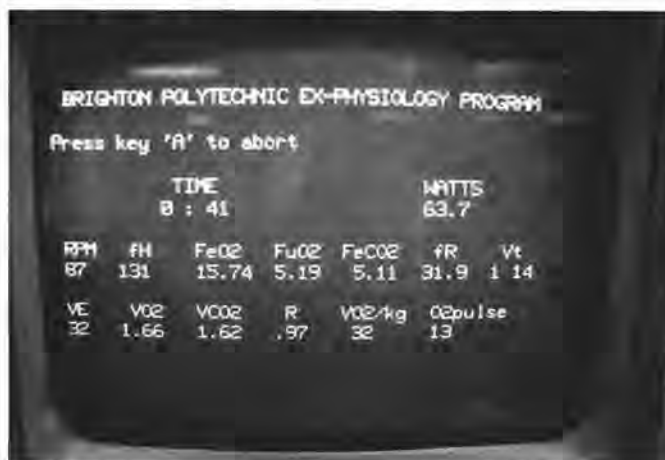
BRIGHTON POLYTECHNIC EX-PHYSIOLOGY PROGRAM

Press key 'A' to abort

| TIME | WATTS |
|---|---|
| 8 : 41 | 63.7 |

| RPM | fH | FeO2 | FuO2 | FeCO2 | fR | Vt |
|---|---|---|---|---|---|---|
| 87 | 131 | 15.74 | 5.19 | 5.11 | 31.9 | 1 14 |

| VE | VO2 | VCO2 | R | VO2/kg | O2pulse |
|---|---|---|---|---|---|
| 32 | 1.66 | 1.62 | .97 | 32 | 13 |